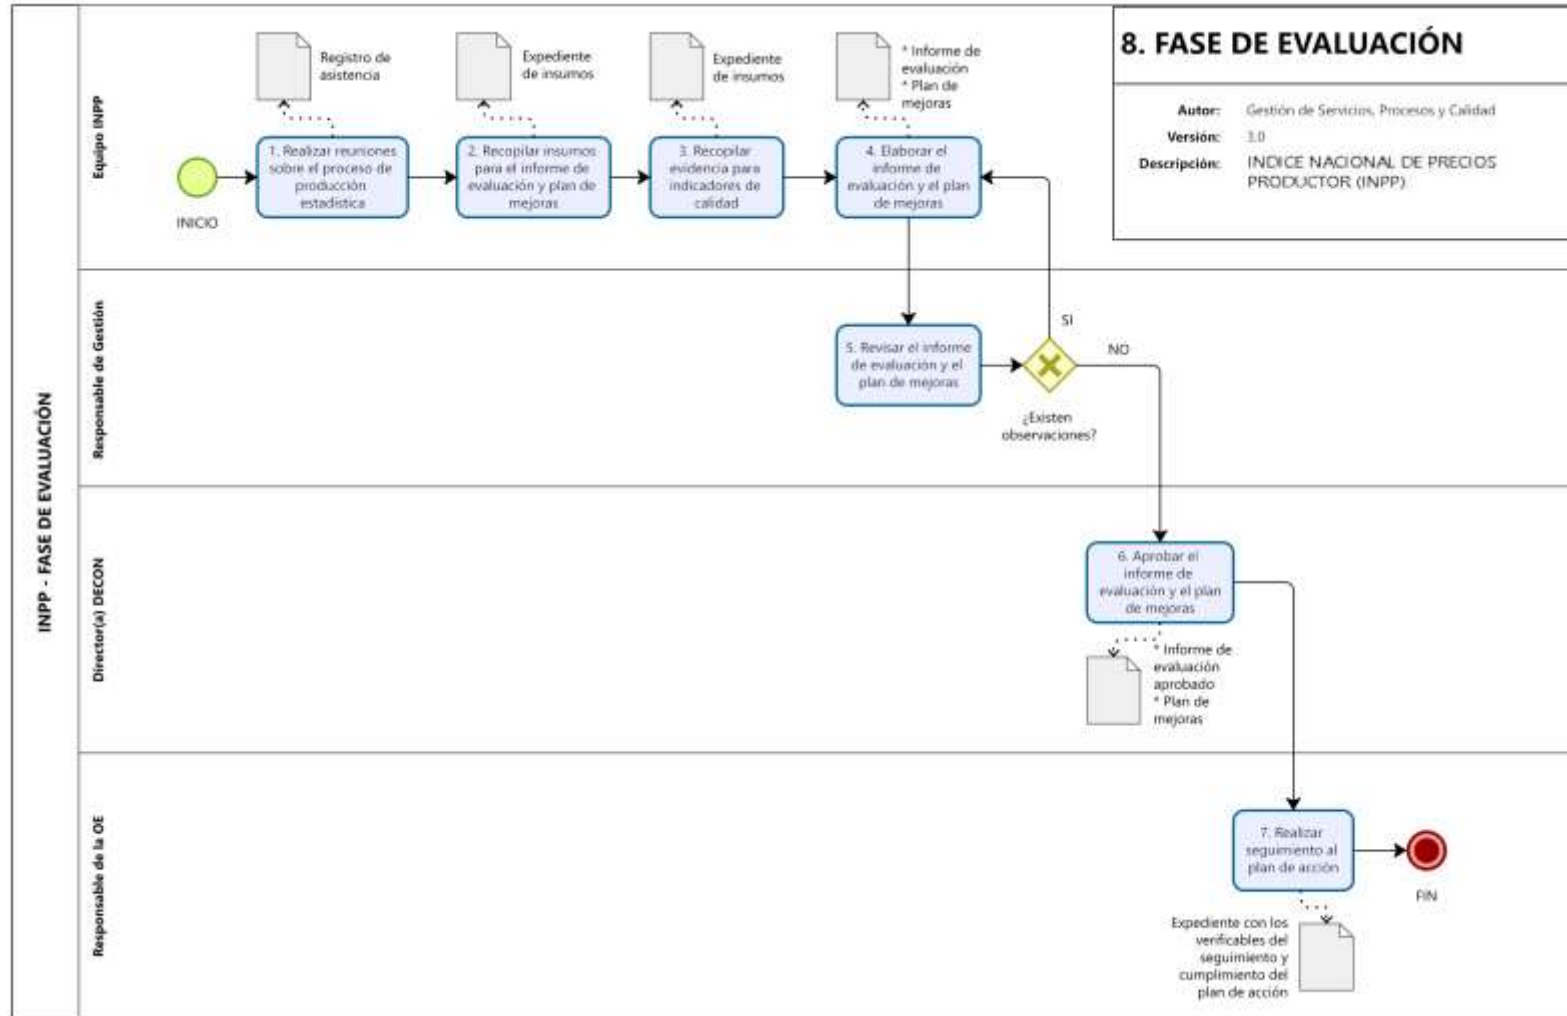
8. FASE DE EVALUACIÓN

Autor: Gestión de Servicios, Procesos y Calidad
Versión: 3.0
Descripción: INDICE NACIONAL DE PRECIOS PRODUCTOR (INPP)

INPP - FASE DE EVALUACIÓN

Equipo INPP

INICIO

Registro de asistencia

1. Realizar reuniones sobre el proceso de producción estadística

Expediente de insumos

2. Recopilar insumos para el informe de evaluación y plan de mejoras

Expediente de insumos

3. Recopilar evidencia para indicadores de calidad

* Informe de evaluación
* Plan de mejoras

4. Elaborar el informe de evaluación y el plan de mejoras

Responsable de Gestión

5. Revisar el informe de evaluación y el plan de mejoras

SI

NO

¿Existen observaciones?

Director(a) DECON

6. Aprobar el informe de evaluación y el plan de mejoras

* Informe de evaluación aprobado
* Plan de mejoras

Responsable de la OE

7. Realizar seguimiento al plan de acción

FIN

Expediente con los verificables del seguimiento y cumplimiento del plan de acción